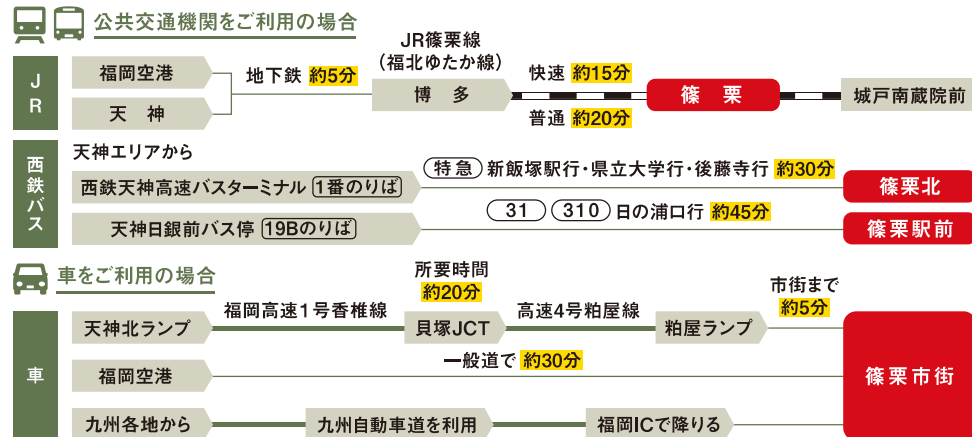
公共交通機関をご利用の場合

JR

福岡空港

天神

地下鉄 約5分

JR篠栗線
(福北ゆたか線)

博多

快速 約15分

普通 約20分

篠栗

城戸南蔵院前

西鉄バス

天神エリアから

西鉄天神高速バスターミナル 1番のりば

特急 新飯塚駅行・県立大学行・後藤寺行 約30分

篠栗北

天神日銀前バス停 19Bのりば

31 310 日の浦口行 約45分

篠栗駅前

車をご利用の場合

車

天神北ランプ

福岡高速1号香椎線

所要時間
約20分

貝塚JCT

高速4号粕屋線

粕屋ランプ

市街まで
約5分

福岡空港

一般道で 約30分

篠栗市街

九州各地から

九州自動車道を利用

福岡ICで降りる